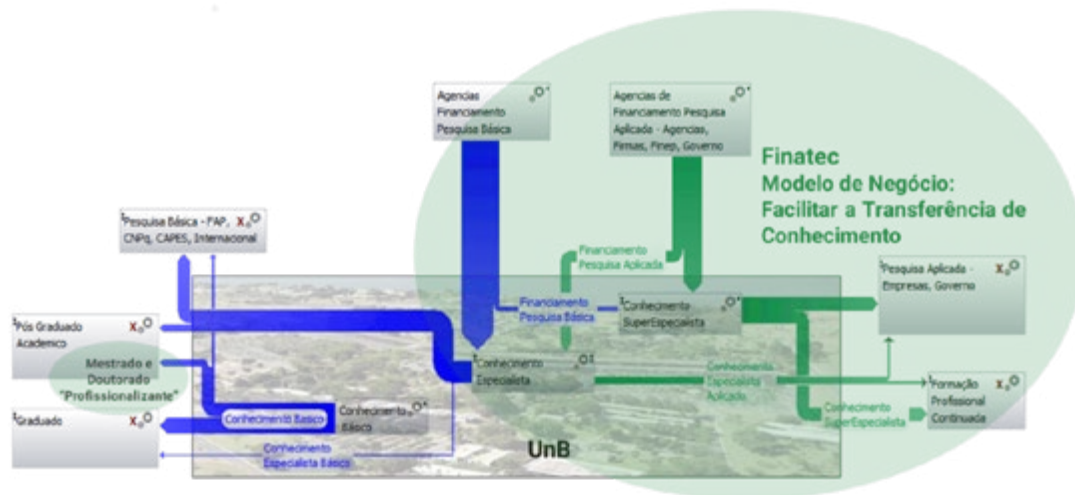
Agencias Financiamento Pesquisa Básica

Agencias de Financiamento Pesquisa Aplicada - Agencias, Firmas, Finep, Governo

Finatec
Modelo de Negócio: Facilitar a Transferência de Conhecimento

Pesquisa Básica - FAP, CNPq, CAPES, Internacional $X_0$

Financiamento Pesquisa Aplicada

Pesquisa Aplicada - Empresas, Governo $X_0$

Pós Graduado Academico $X_0$

Financiamento Pesquisa Básica

Conhecimento SuperEspecialista

Mestrado e Doutorado "Profissionalizante"

Conhecimento Especialista

Conhecimento Especialista Aplicado

Formação Profissional Continuada $X_0$

Conhecimento Básico

Conhecimento Básico

Graduado $X_0$

Conhecimento SuperEspecialista

Conhecimento Especialista Básico

UnB